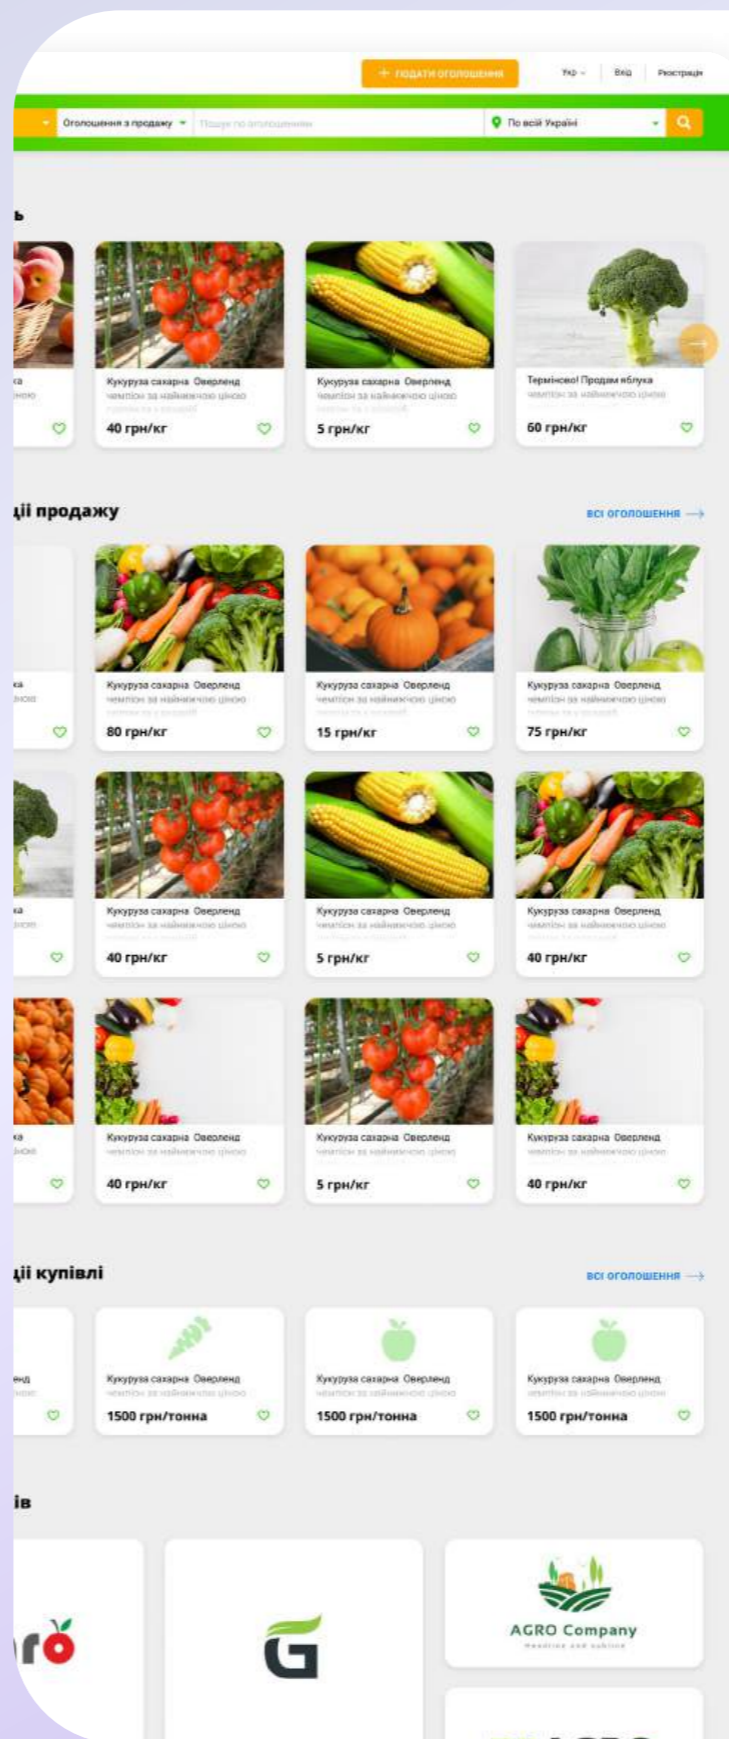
+ ПОДАТИ ОГОЛОШЕННЯ Укр Вхід Реєстрація

Оголошення з продажу Пошук по оголошенням По всій Україні

ь

ка
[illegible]

Кукурудза сахарна Оверленд
чемпіон за найнижчою ціною
40 грн/кг

Кукурудза сахарна Оверленд
чемпіон за найнижчою ціною
5 грн/кг

Терміново! Продам яблука
чемпіон за найнижчою ціною
60 грн/кг

ції продажу
всі оголошення

ка
Кукурудза сахарна Оверленд
чемпіон за найнижчою ціною
80 грн/кг

Кукурудза сахарна Оверленд
чемпіон за найнижчою ціною
15 грн/кг

Кукурудза сахарна Оверленд
чемпіон за найнижчою ціною
75 грн/кг

ка
Кукурудза сахарна Оверленд
чемпіон за найнижчою ціною
40 грн/кг

Кукурудза сахарна Оверленд
чемпіон за найнижчою ціною
5 грн/кг

Кукурудза сахарна Оверленд
чемпіон за найнижчою ціною
40 грн/кг

ка
Кукурудза сахарна Оверленд
чемпіон за найнижчою ціною
40 грн/кг

Кукурудза сахарна Оверленд
чемпіон за найнижчою ціною
5 грн/кг

Кукурудза сахарна Оверленд
чемпіон за найнижчою ціною
40 грн/кг

ції купівлі
всі оголошення

нд
Кукурудза сахарна Оверленд
чемпіон за найнижчою ціною
1500 грн/тонна

Кукурудза сахарна Оверленд
чемпіон за найнижчою ціною
1500 грн/тонна

Кукурудза сахарна Оверленд
чемпіон за найнижчою ціною
1500 грн/тонна

ів

гo

G

AGRO Company
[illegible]